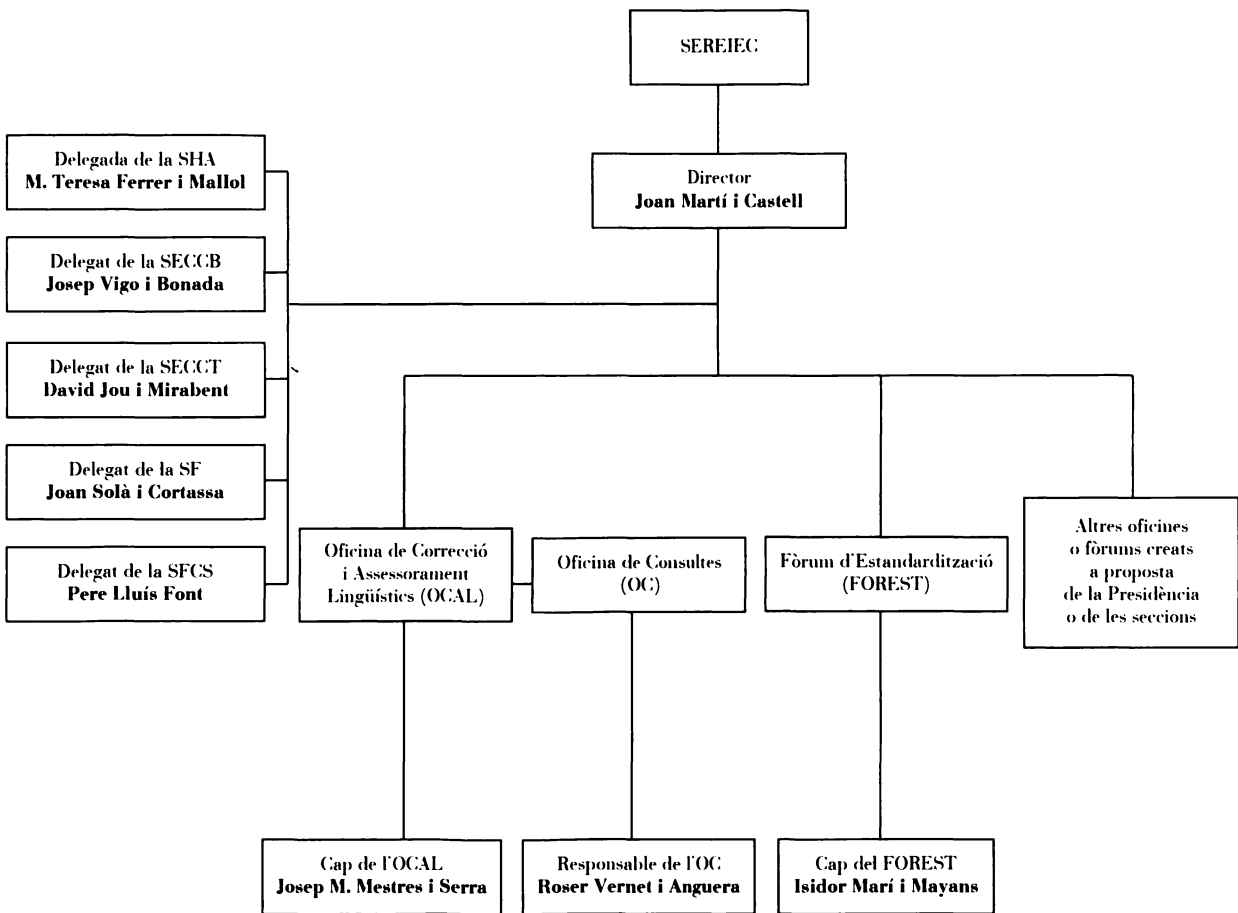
SEREIEC

Director
**Joan Martí i Castell**

Delegada de la SHA
**M. Teresa Ferrer i Mallol**

Delegat de la SECCB
**Josep Vigo i Bonada**

Delegat de la SECCT
**David Jou i Mirabent**

Delegat de la SF
**Joan Solà i Cortassa**

Delegat de la SFCS
**Pere Lluís Font**

Oficina de Correcció i Assessorament Lingüístics (OCAL)

Oficina de Consultes (OC)

Fòrum d'Estandardització (FOREST)

Altres oficines o fòrums creats a proposta de la Presidència o de les seccions

Cap de l'OCAL
**Josep M. Mestres i Serra**

Responsable de l'OC
**Roser Vernet i Anguera**

Cap del FOREST
**Isidor Marí i Mayans**